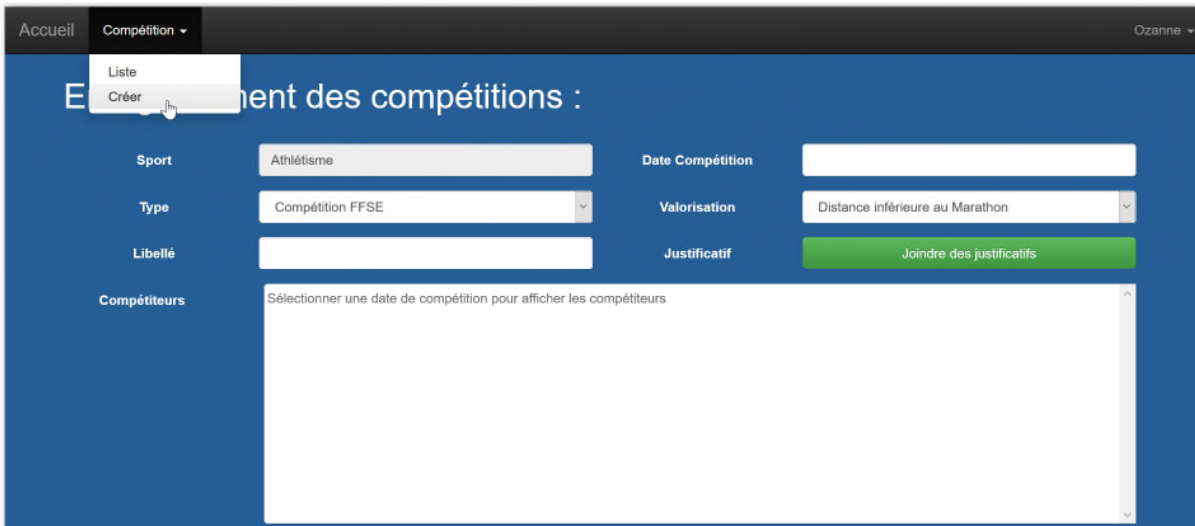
Accueil Compétition ▾ Ozanne ▾

Liste
Créer

E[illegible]ent des compétitions :

Sport Athlétisme Date Compétition

Type Compétition FFSE Valorisation Distance inférieure au Marathon

Libellé Justificatif Joindre des justificatifs

Compétiteurs Sélectionner une date de compétition pour afficher les compétiteurs